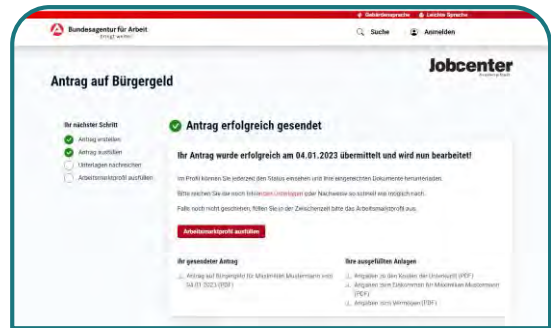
Gebärdensprache Leichte Sprache

Bundesagentur für Arbeit
bringt weiter.

Suche Anmelden

Jobcenter

Antrag auf Bürgergeld

Ihr nächster Schritt
Antrag erstellen
Antrag ausfüllen
Unterlagen nachreichen
Arbeitsmarktprofil ausfüllen

Antrag erfolgreich gesendet

Ihr Antrag wurde erfolgreich am 04.01.2023 übermittelt und wird nun bearbeitet!

Im Profil können Sie jederzeit den Status einsehen und Ihre eingereichten Dokumente verwalten.

Bitte reichen Sie die noch fehlenden Unterlagen oder Nachweise so schnell wie möglich nach.

Falls noch nicht geschehen, füllen Sie in der Zwischenzeit bitte das Arbeitsmarktprofil aus.

Arbeitsmarktprofil ausfüllen

Ihr gesendeter Antrag
Antrag auf Bürgergeld für Maximilian Mustermann vom 04.01.2023 (PDF)

Ihre ausgefüllten Anlagen
Angaben zu den Kindern der Unterkunft (PDF)
Angaben zum Einkommen für Maximilian Mustermann (PDF)
Angaben zum Vermögen (PDF)